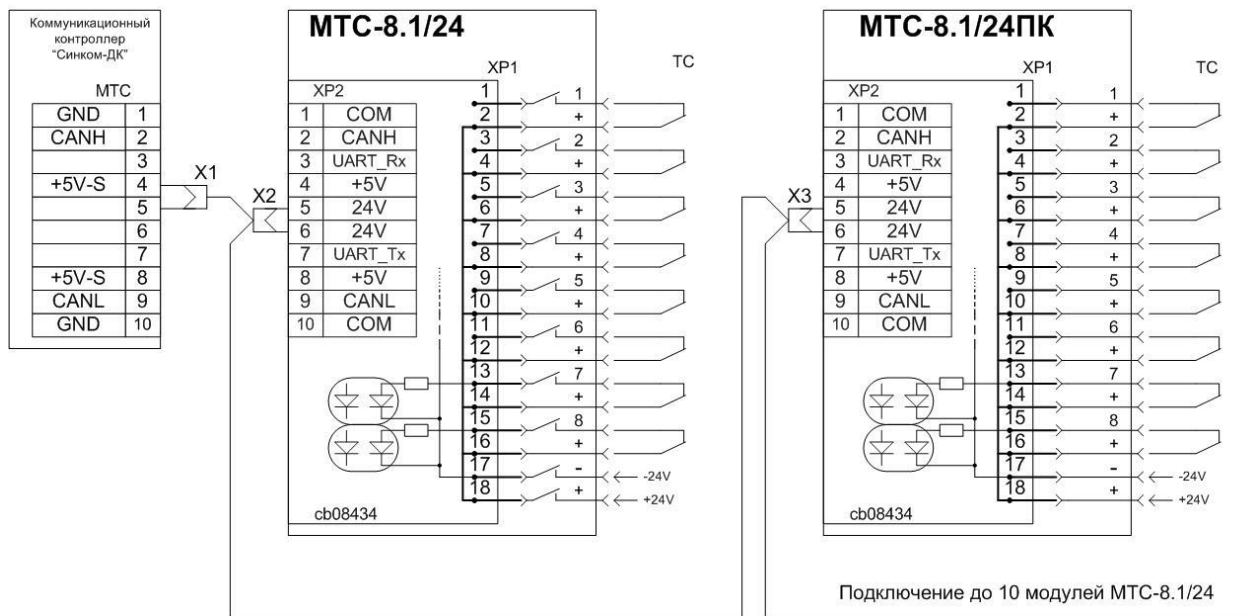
Коммуникационный контроллер "Синком-ДК"

МТС

| GND | 1 |
|---|---|
| CANH | 2 |
| | 3 |
| +5V-S | 4 |
| | 5 |
| | 6 |
| | 7 |
| +5V-S | 8 |
| CANL | 9 |
| GND | 10 |

X1

X2

МТС-8.1/24

XP2

| 1 | COM |
|---|---|
| 2 | CANH |
| 3 | UART_Rx |
| 4 | +5V |
| 5 | 24V |
| 6 | 24V |
| 7 | UART_Tx |
| 8 | +5V |
| 9 | CANL |
| 10 | COM |

XP1

1 2 3 4 5 6 7 8 9 10 11 12 13 14 15 16 17 18

TC

1 + 2 + 3 + 4 + 5 + 6 + 7 + 8 + - +

-24V

+24V

cb08434

X3

МТС-8.1/24ПК

XP2

| 1 | COM |
|---|---|
| 2 | CANH |
| 3 | UART_Rx |
| 4 | +5V |
| 5 | 24V |
| 6 | 24V |
| 7 | UART_Tx |
| 8 | +5V |
| 9 | CANL |
| 10 | COM |

XP1

1 2 3 4 5 6 7 8 9 10 11 12 13 14 15 16 17 18

TC

1 + 2 + 3 + 4 + 5 + 6 + 7 + 8 + - +

-24V

+24V

cb08434

Подключение до 10 модулей МТС-8.1/24